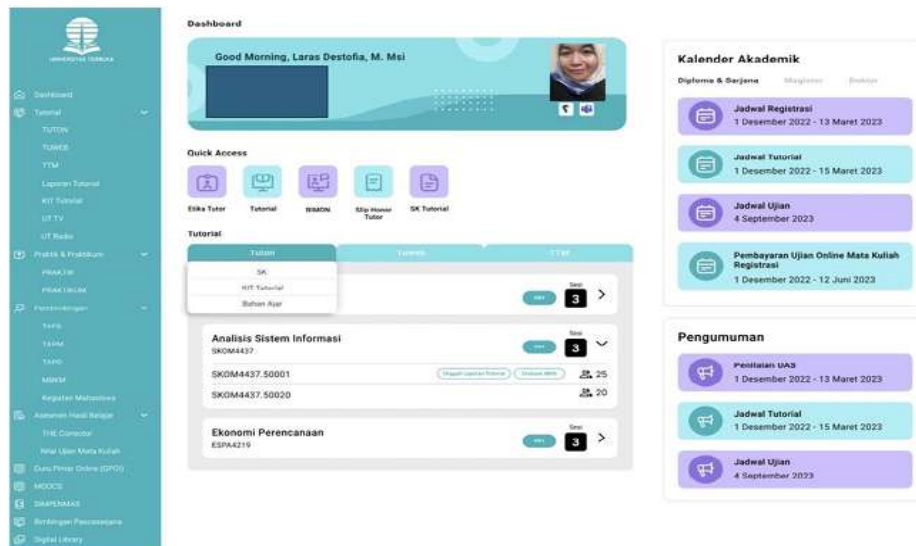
UNIVERSITAS TERBUKA

Dashboard
Tutorial
TUTON
TUWEB
TTM
Laporan Tutorial
KIT Tutorial
UT TV
UT Radio
Praktik & Praktikum
PRAKTIK
PRAKTIKUM
Pembimbingan
TAPS
TAPM
TAPD
MBKM
Kegiatan Mahasiswa
Asesmen Hasil Belajar
THE Corrector
Nilai Ujian Mata Kuliah
Guru Pintar Online (GPO)
MOOCS
DIMPENMAS
Bimbingan Pascasarjana
Digital Library

Dashboard

Good Morning, Laras Destofia, M. Msi

Quick Access
Etika Tutor
Tutorial
SIMON
Slip Honor Tutor
SK Tutorial

Tutorial
Tuton
Tuweb
TTM
SK
KIT Tutorial
Bahan Ajar

Sesi
3

Analisis Sistem Informasi
SKOM4437
Sesi
3
SKOM4437.50001
Unggah Laporan Tutorial
Unduh MHS
25
SKOM4437.50020
20

Ekonomi Perencanaan
ESPA4219
Sesi
3

Kalender Akademik
Diploma & Sarjana
Magister
Doktor

Jadwal Registrasi
1 Desember 2022 - 13 Maret 2023

Jadwal Tutorial
1 Desember 2022 - 15 Maret 2023

Jadwal Ujian
4 September 2023

Pembayaran Ujian Online Mata Kuliah Registrasi
1 Desember 2022 - 12 Juni 2023

Pengumuman

Penilaian UAS
1 Desember 2022 - 13 Maret 2023

Jadwal Tutorial
1 Desember 2022 - 15 Maret 2023

Jadwal Ujian
4 September 2023